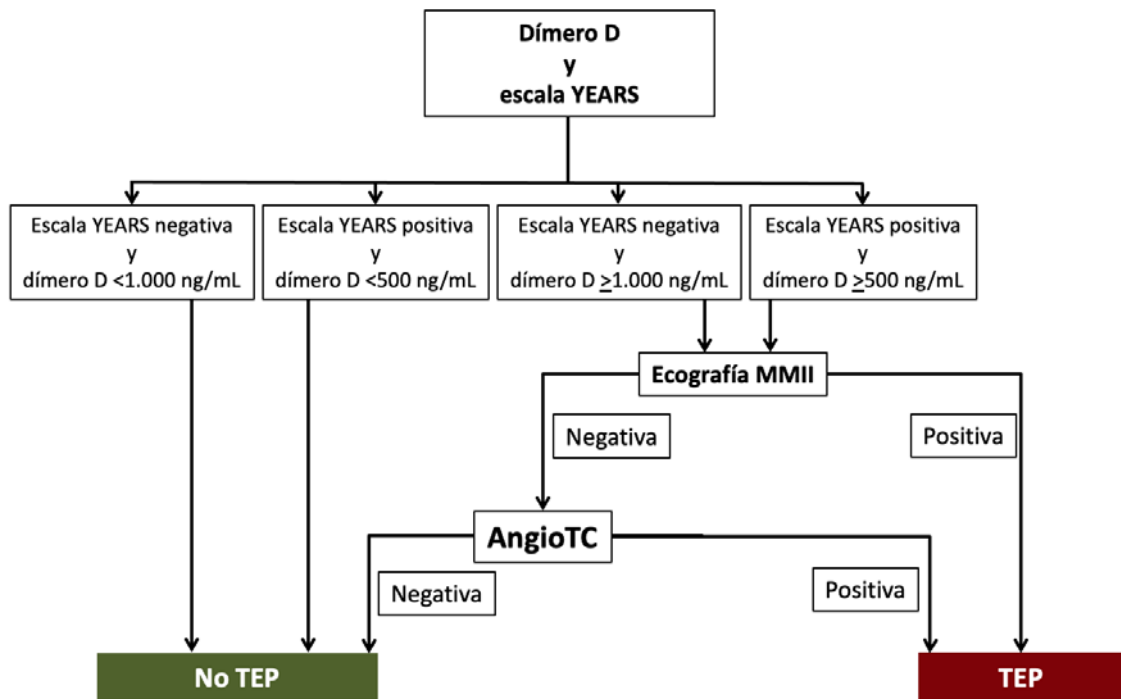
Dímero D
y
escala YEARS

Escala YEARS negativa
y
dímero D <1.000 ng/mL

Escala YEARS positiva
y
dímero D <500 ng/mL

Escala YEARS negativa
y
dímero D $\geq$1.000 ng/mL

Escala YEARS positiva
y
dímero D $\geq$500 ng/mL

Ecografía MMII

Negativa

Positiva

AngioTC

Negativa

Positiva

No TEP

TEP